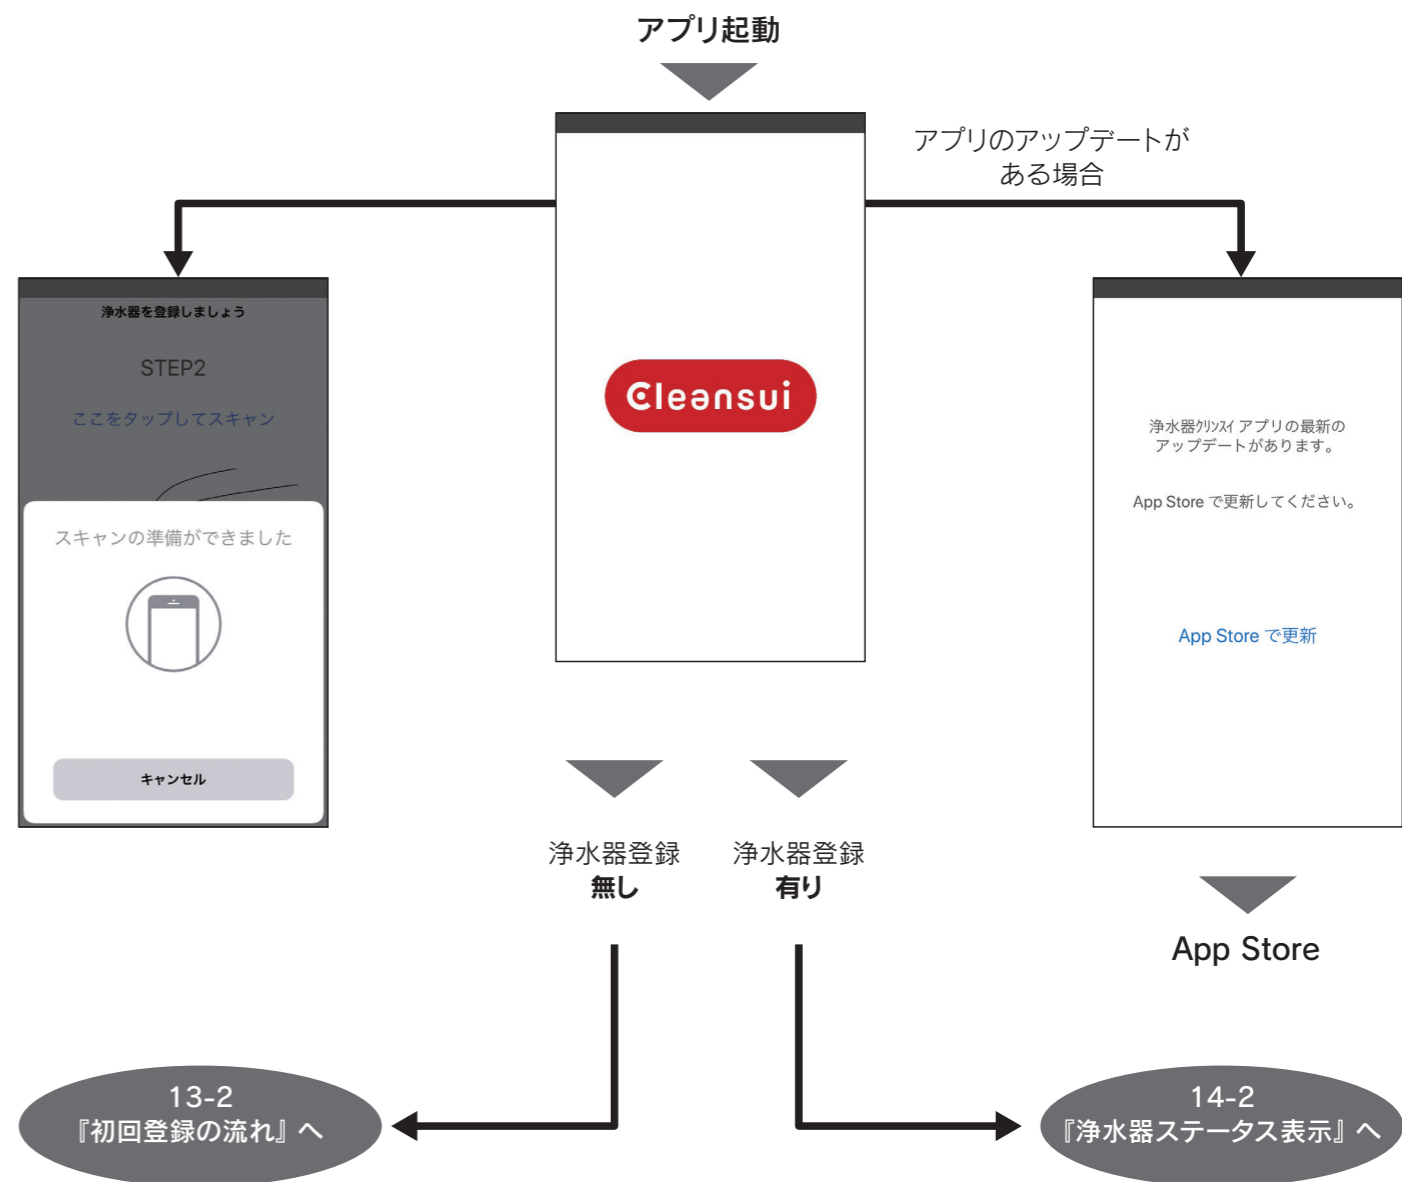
アプリ起動

アプリのアップデートが
ある場合

浄水器を登録しましょう

STEP2

ここをタップしてスキャン

スキャンの準備ができました

キャンセル

Cleansui

浄水器クリンスイ アプリの最新の
アップデートがあります。

App Store で更新してください。

App Store で更新

浄水器登録
無し

浄水器登録
有り

App Store

13-2
『初回登録の流れ』へ

14-2
『浄水器ステータス表示』へ